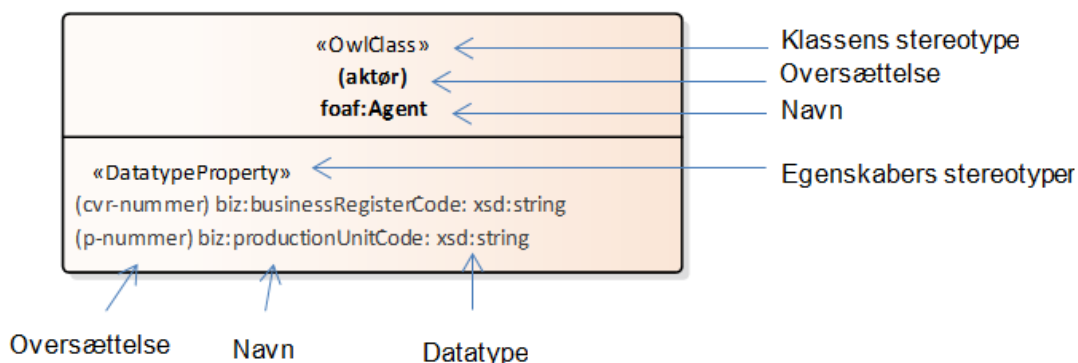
«OwlClass»
(aktør)
foaf:Agent

«DatatypeProperty»
(cvr-nummer) biz:businessRegisterCode: xsd:string
(p-nummer) biz:productionUnitCode: xsd:string

Klassens stereotype
Oversættelse
Navn
Egenskabers stereotyper

Oversættelse
Navn
Datatype